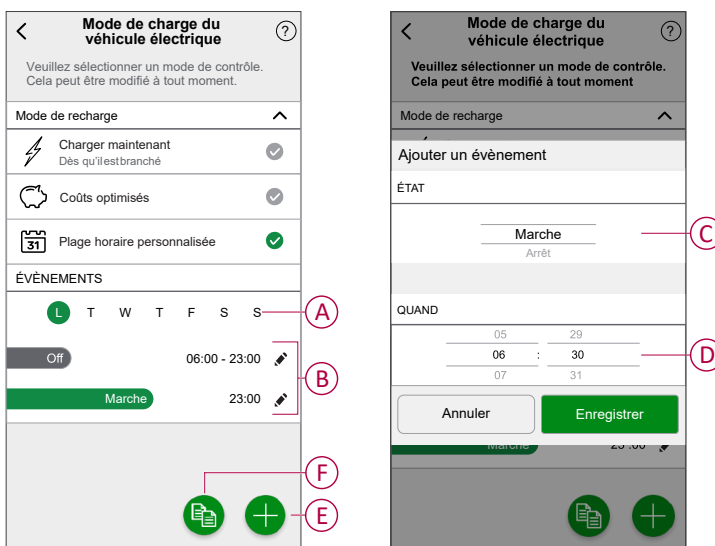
Mode de charge du véhicule électrique

?

Veuillez sélectionner un mode de contrôle. Cela peut être modifié à tout moment.

Mode de recharge

Charger maintenant
Dès qu'il est branché

Coûts optimisés

31

Plage horaire personnalisée

ÉVÈNEMENTS

L T W T F S S

A

Off 06:00 - 23:00

B

Marche 23:00

F

E

Mode de charge du véhicule électrique

?

Veuillez sélectionner un mode de contrôle. Cela peut être modifié à tout moment

Mode de recharge

Ajouter un évènement

ÉTAT

Marche
Arrêt

C

QUAND

05 29
06 : 30
07 31

D

Annuler

Enregistrer

Marche 23:00